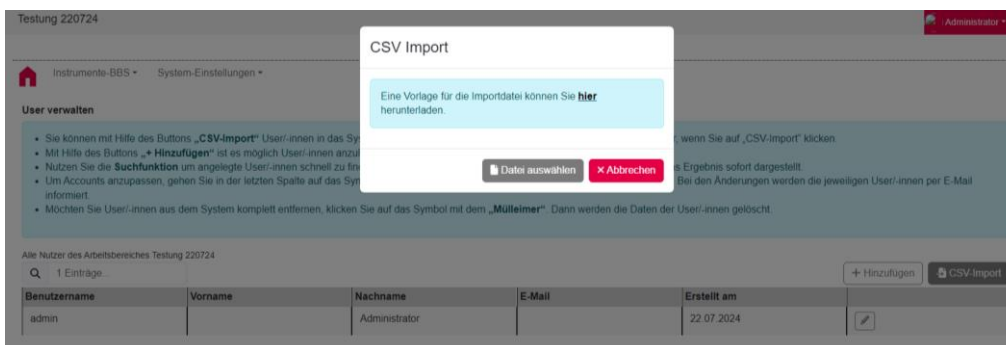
Testung 220724

Administrator

Instrumente-BBS ▾ System-Einstellungen ▾

User verwalten

• Sie können mit Hilfe des Buttons „CSV-Import" User/-innen in das Sy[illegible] , wenn Sie auf „CSV-Import" klicken.
• Mit Hilfe des Buttons „+ Hinzufügen" ist es möglich User/-innen anzul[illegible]
• Nutzen Sie die Suchfunktion um angelegte User/-innen schnell zu fin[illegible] s Ergebnis sofort dargestellt.
• Um Accounts anzupassen, gehen Sie in der letzten Spalte auf das Sym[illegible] Bei den Änderungen werden die jeweiligen User/-innen per E-Mail informiert.
• Möchten Sie User/-innen aus dem System komplett entfernen, klicken Sie auf das Symbol mit dem „Mülleimer". Dann werden die Daten der User/-innen gelöscht.

CSV Import

Eine Vorlage für die Importdatei können Sie hier herunterladen.

Datei auswählen ✕ Abbrechen

Alle Nutzer des Arbeitsbereiches Testung 220724

1 Einträge

+ Hinzufügen CSV-Import

| Benutzername | Vorname | Nachname | E-Mail | Erstellt am | |
|---|---|---|---|---|---|
| admin | | Administrator | | 22.07.2024 | |